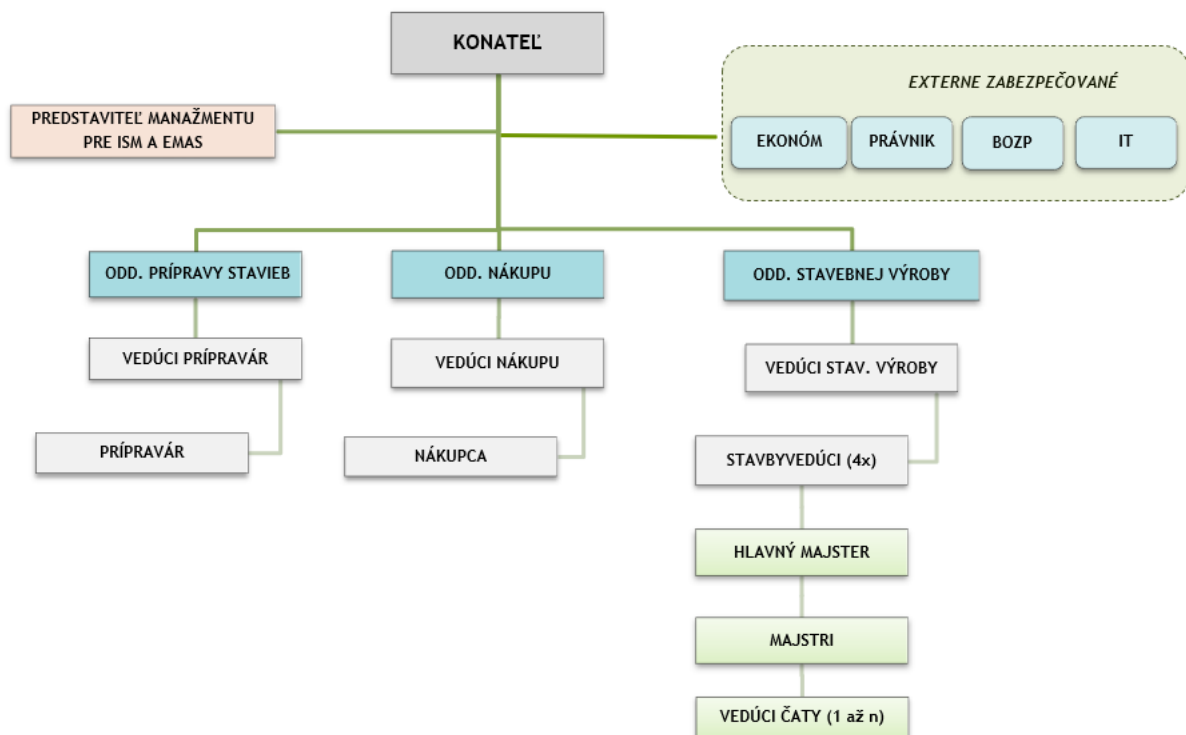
KONATEĽ

PREDSTAVITEĽ MANAŽMENTU PRE ISM A EMAS

EXTERNE ZABEZPEČOVANÉ

EKONÓM

PRÁVNIK

BOZP

IT

ODD. PRÍPRAVY STAVIEB

VEDÚCI PRÍPRAVÁR

PRÍPRAVÁR

ODD. NÁKUPU

VEDÚCI NÁKUPU

NÁKUPCA

ODD. STAVEBNEJ VÝROBY

VEDÚCI STAV. VÝROBY

STAVBYVEDÚCI (4x)

HLAVNÝ MAJSTER

MAJSTRI

VEDÚCI ČATY (1 až n)